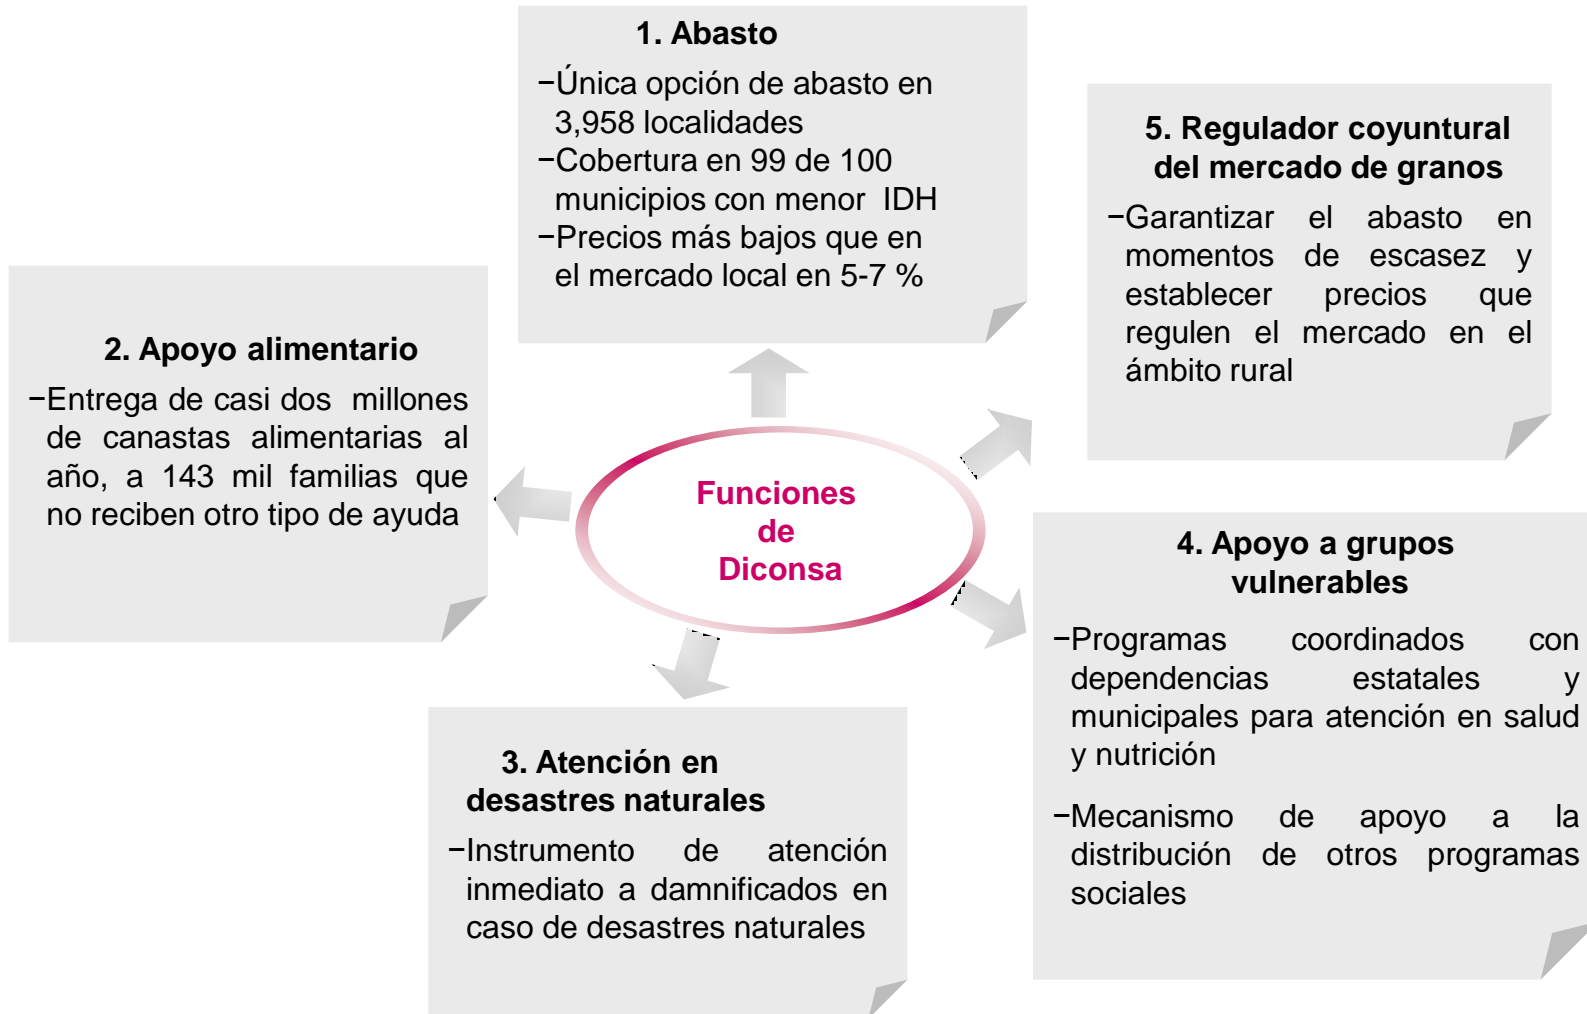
Funciones de Diconsa

1. Abasto

−Única opción de abasto en 3,958 localidades
−Cobertura en 99 de 100 municipios con menor IDH
−Precios más bajos que en el mercado local en 5-7 %

2. Apoyo alimentario

−Entrega de casi dos millones de canastas alimentarias al año, a 143 mil familias que no reciben otro tipo de ayuda

3. Atención en desastres naturales

−Instrumento de atención inmediato a damnificados en caso de desastres naturales

4. Apoyo a grupos vulnerables

−Programas coordinados con dependencias estatales y municipales para atención en salud y nutrición

−Mecanismo de apoyo a la distribución de otros programas sociales

5. Regulador coyuntural del mercado de granos

−Garantizar el abasto en momentos de escasez y establecer precios que regulen el mercado en el ámbito rural